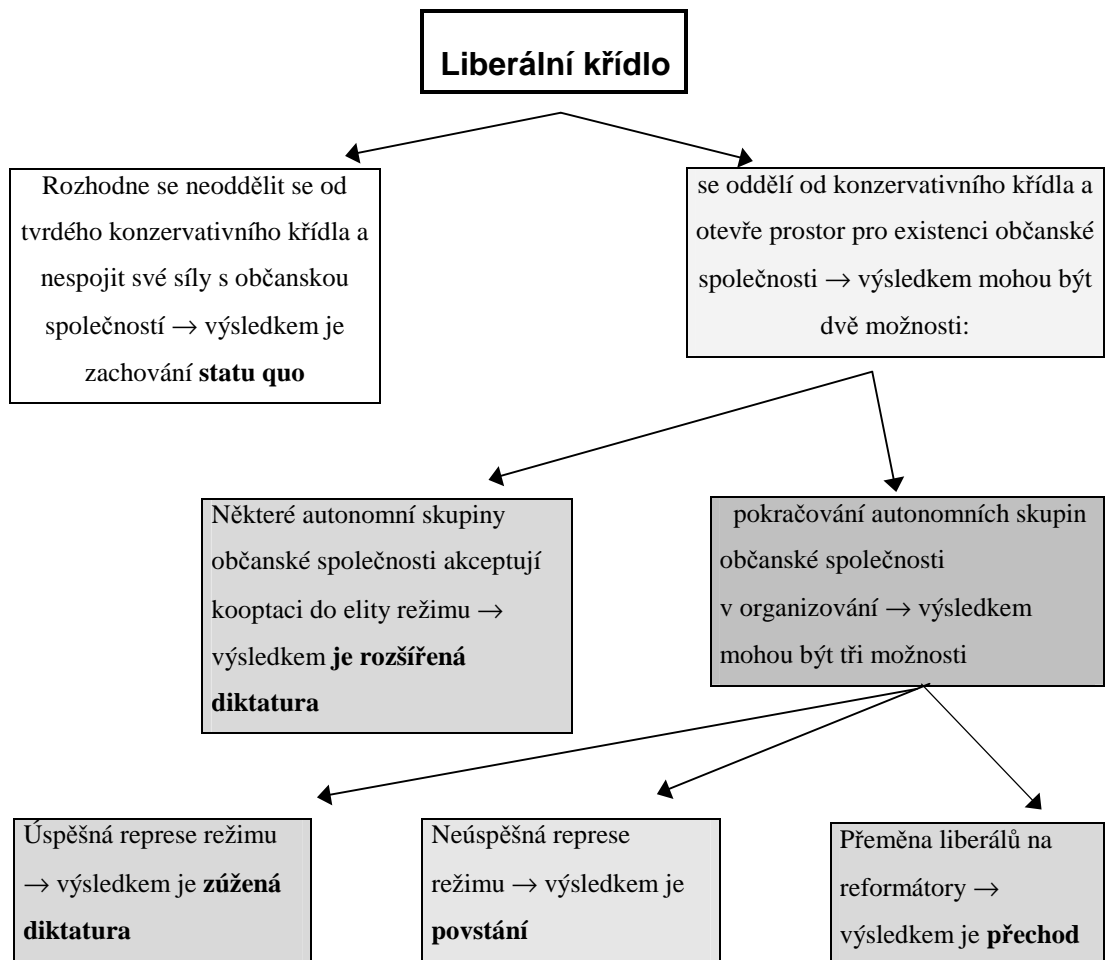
Liberální křídlo

Rozhodne se neoddělit se od tvrdého konzervativního křídla a nespojit své síly s občanskou společností → výsledkem je zachování **statu quo**

se oddělí od konzervativního křídla a otevře prostor pro existenci občanské společnosti → výsledkem mohou být dvě možnosti:

Některé autonomní skupiny občanské společnosti akceptují kooptaci do elity režimu → výsledkem **je rozšířená diktatura**

pokračování autonomních skupin občanské společnosti v organizování → výsledkem mohou být tři možnosti

Úspěšná represe režimu → výsledkem je **zúžená diktatura**

Neúspěšná represe režimu → výsledkem je **povstání**

Přeměna liberálů na reformátory → výsledkem je **přechod**